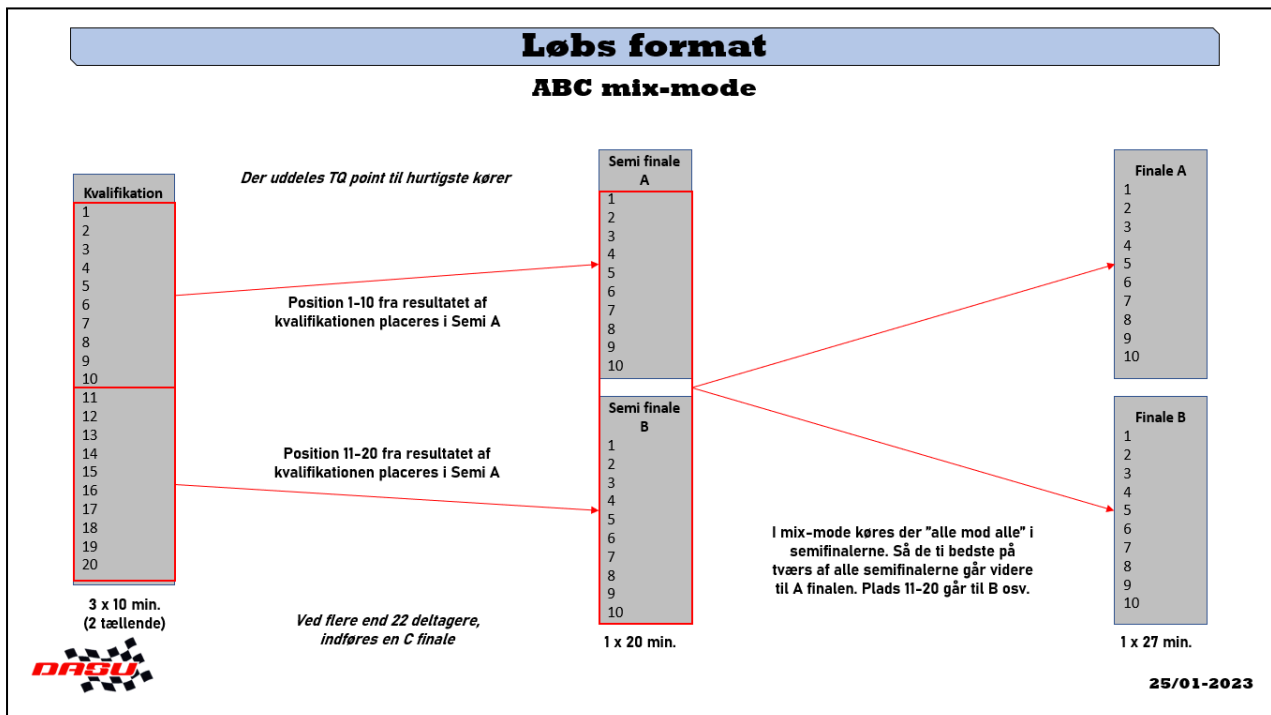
Løbs format

ABC mix-mode

Kvalifikation
1
2
3
4
5
6
7
8
9
10
11
12
13
14
15
16
17
18
19
20

3 x 10 min.
(2 tællende)

Der uddeles TQ point til hurtigste kører

Position 1-10 fra resultatet af kvalifikationen placeres i Semi A

Position 11-20 fra resultatet af kvalifikationen placeres i Semi A

Ved flere end 22 deltagere, indføres en C finale

Semi finale A
1
2
3
4
5
6
7
8
9
10

Semi finale B
1
2
3
4
5
6
7
8
9
10

1 x 20 min.

I mix-mode køres der "alle mod alle" i semifinalerne. Så de ti bedste på tværs af alle semifinalerne går videre til A finalen. Plads 11-20 går til B osv.

Finale A
1
2
3
4
5
6
7
8
9
10

Finale B
1
2
3
4
5
6
7
8
9
10

1 x 27 min.

DASU

25/01-2023